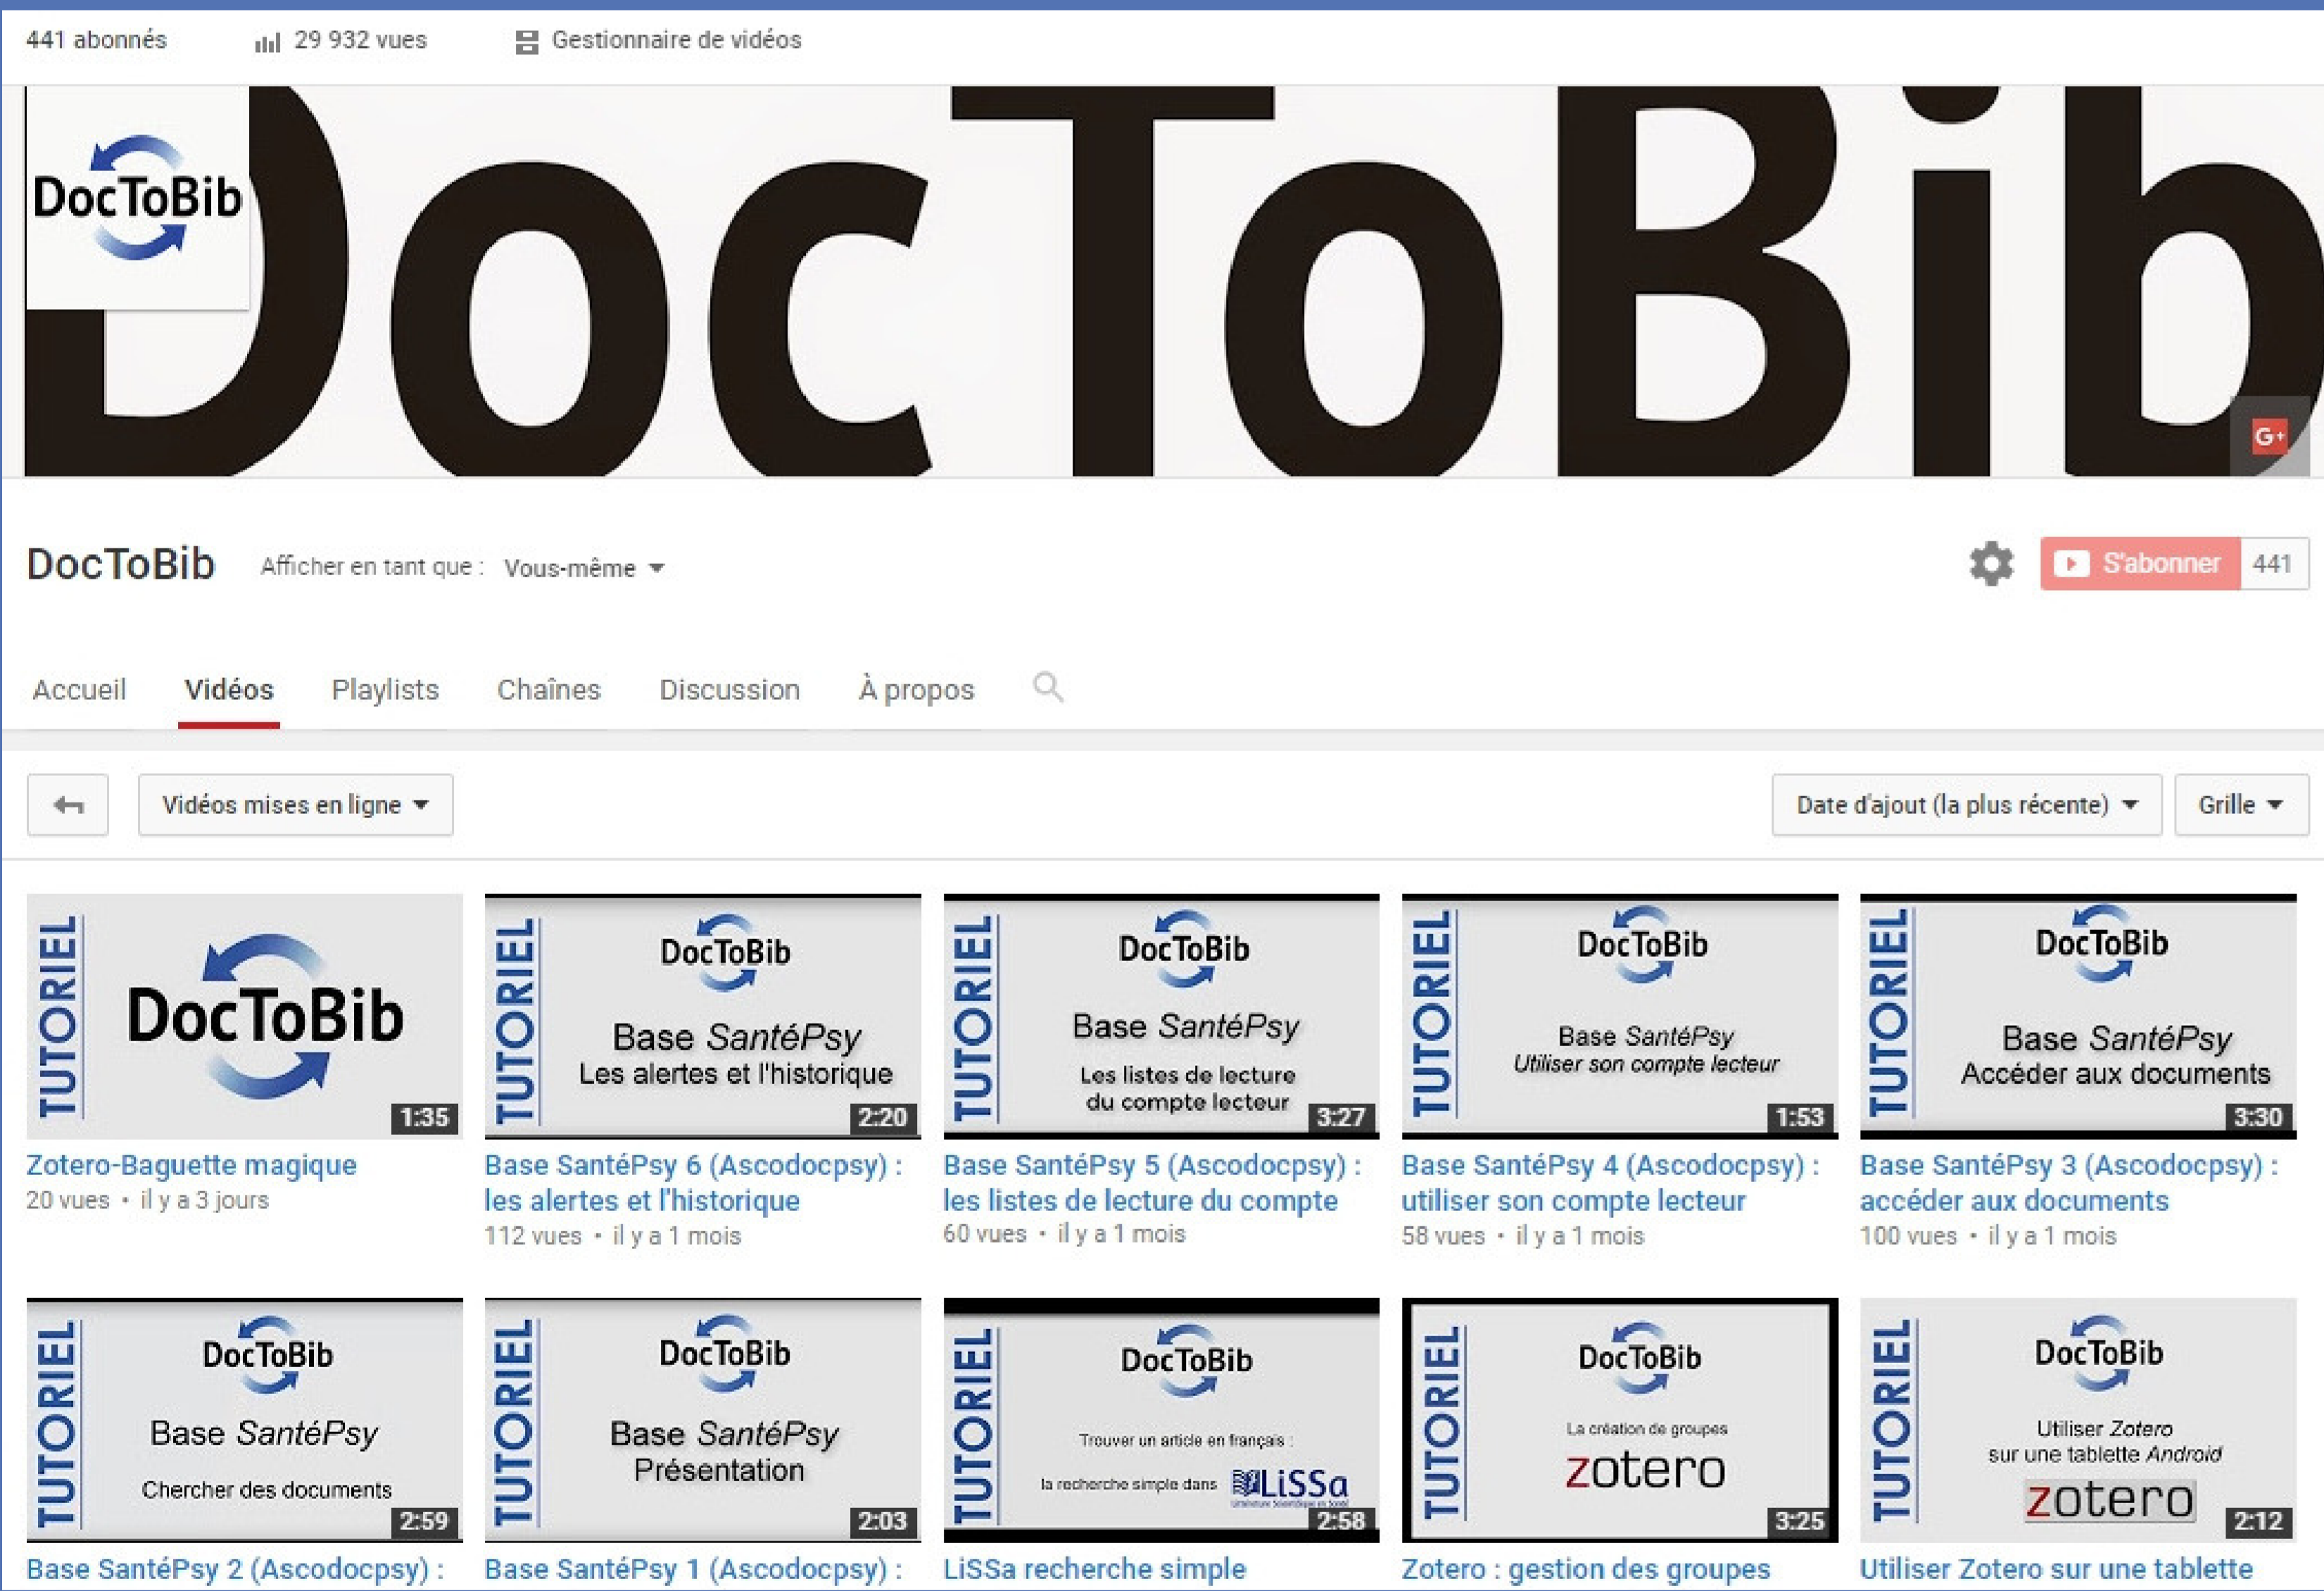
441 abonnés 29 932 vues Gestionnaire de vidéos

DocToBib

DocToBib

G+

DocToBib Afficher en tant que : Vous-même

S'abonner 441

Accueil Vidéos Playlists Chaînes Discussion À propos

Vidéos mises en ligne

Date d'ajout (la plus récente) Grille

TUTORIEL DocToBib 1:35
Zotero-Baguette magique
20 vues • il y a 3 jours

TUTORIEL DocToBib Base SantéPsy Les alertes et l'historique 2:20
Base SantéPsy 6 (Ascodocpsy) : les alertes et l'historique
112 vues • il y a 1 mois

TUTORIEL DocToBib Base SantéPsy Les listes de lecture du compte lecteur 3:27
Base SantéPsy 5 (Ascodocpsy) : les listes de lecture du compte
60 vues • il y a 1 mois

TUTORIEL DocToBib Base SantéPsy Utiliser son compte lecteur 1:53
Base SantéPsy 4 (Ascodocpsy) : utiliser son compte lecteur
58 vues • il y a 1 mois

TUTORIEL DocToBib Base SantéPsy Accéder aux documents 3:30
Base SantéPsy 3 (Ascodocpsy) : accéder aux documents
100 vues • il y a 1 mois

TUTORIEL DocToBib Base SantéPsy Chercher des documents 2:59
Base SantéPsy 2 (Ascodocpsy) :

TUTORIEL DocToBib Base SantéPsy Présentation 2:03
Base SantéPsy 1 (Ascodocpsy) :

TUTORIEL DocToBib Trouver un article en français : la recherche simple dans LiSSa 2:58
LiSSa recherche simple

TUTORIEL DocToBib La création de groupes zotero 3:25
Zotero : gestion des groupes

TUTORIEL DocToBib Utiliser Zotero sur une tablette Android zotero 2:12
Utiliser Zotero sur une tablette